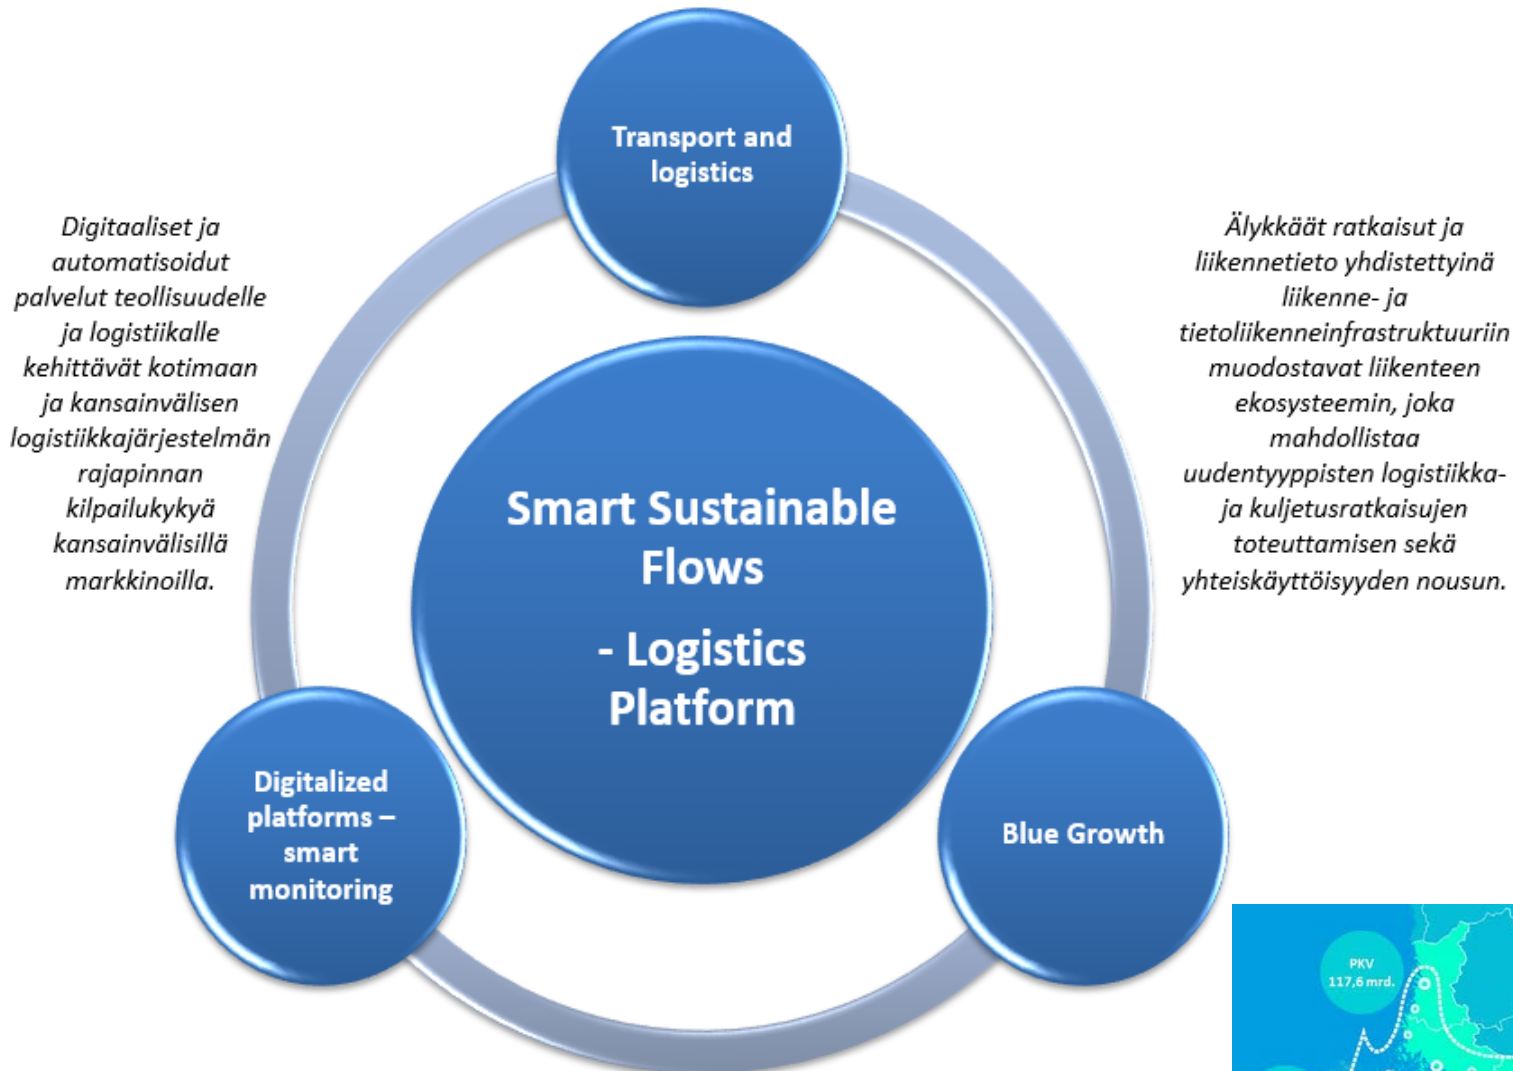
Transport and logistics

Digitaaliset ja automatisoidut palvelut teollisuudelle ja logistiikalle kehittävät kotimaan ja kansainvälisen logistiikkajärjestelmän rajapinnan kilpailukykyä kansainvälisillä markkinoilla.

Älykkäät ratkaisut ja liikennetieto yhdistettyinä liikenne- ja tietoliikenneinfrastruktuuriin muodostavat liikenteen ekosysteemin, joka mahdollistaa uudentyyppisten logistiikka- ja kuljetusratkaisujen toteuttamisen sekä yhteiskäyttöisyyden nousun.

Smart Sustainable Flows

- Logistics Platform

Digitalized platforms – smart monitoring

Blue Growth

PKV 117,6 mrd.